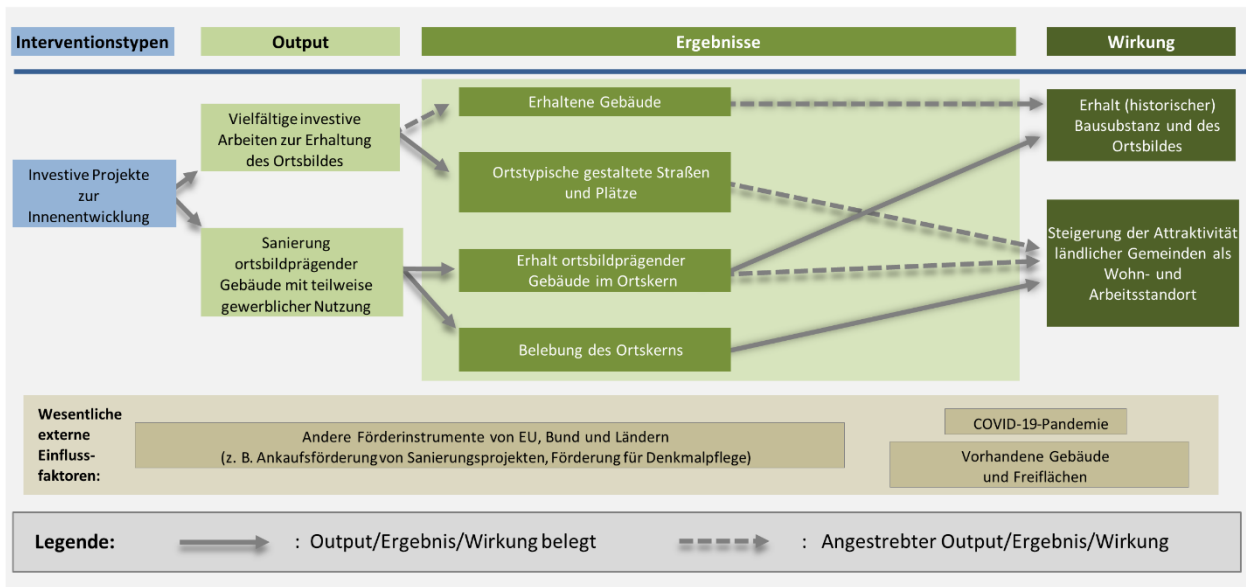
Interventionstypen

Output

Ergebnisse

Wirkung

Investive Projekte zur Innenentwicklung

Vielfältige investive Arbeiten zur Erhaltung des Ortsbildes

Sanierung ortsbildprägender Gebäude mit teilweise gewerblicher Nutzung

Erhaltene Gebäude

Ortstypische gestaltete Straßen und Plätze

Erhalt ortsbildprägender Gebäude im Ortskern

Belebung des Ortskerns

Erhalt (historischer) Bausubstanz und des Ortsbildes

Steigerung der Attraktivität ländlicher Gemeinden als Wohn- und Arbeitsstandort

Wesentliche externe Einflussfaktoren:

Andere Förderinstrumente von EU, Bund und Ländern (z. B. Ankaufsförderung von Sanierungsprojekten, Förderung für Denkmalpflege)

COVID-19-Pandemie

Vorhandene Gebäude und Freiflächen

Legende: : Output/Ergebnis/Wirkung belegt : Angestrebter Output/Ergebnis/Wirkung